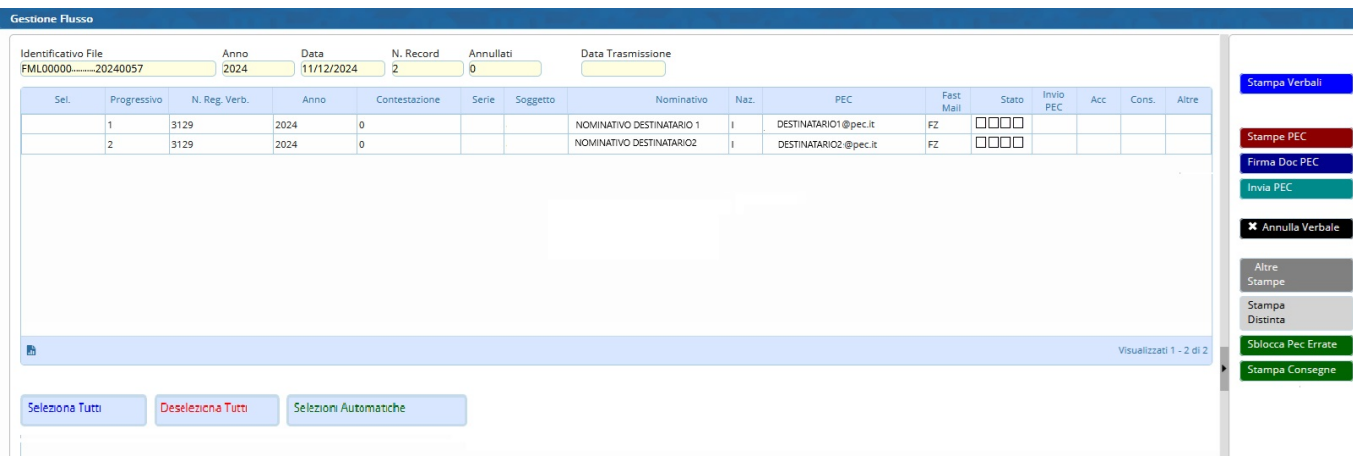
Gestione Flusso

Identificativo File
FML00000..........20240057

Anno
2024

Data
11/12/2024

N. Record
2

Annullati
0

Data Trasmissione

| Sel. | Progressivo | N. Reg. Verb. | Anno | Contestazione | Serie | Soggetto | Nominativo | Naz. | PEC | Fast Mail | Stato | Invio PEC | Acc | Cons. | Altre |
|---|---|---|---|---|---|---|---|---|---|---|---|---|---|---|---|
| | 1 | 3129 | 2024 | 0 | | | NOMINATIVO DESTINATARIO 1 | I | DESTINATARIO1@pec.it | FZ | ☐☐☐☐ | | | | |
| | 2 | 3129 | 2024 | 0 | | | NOMINATIVO DESTINATARIO2 | I | DESTINATARIO2@pec.it | FZ | ☐☐☐☐ | | | | |

Visualizzati 1 - 2 di 2

Seleziona Tutti

Deseleziona Tutti

Selezioni Automatiche

Stampa Verbali

Stampe PEC

Firma Doc PEC

Invia PEC

✖ Annulla Verbale

Altre Stampe

Stampa Distinta

Sblocca Pec Errate

Stampa Consegne